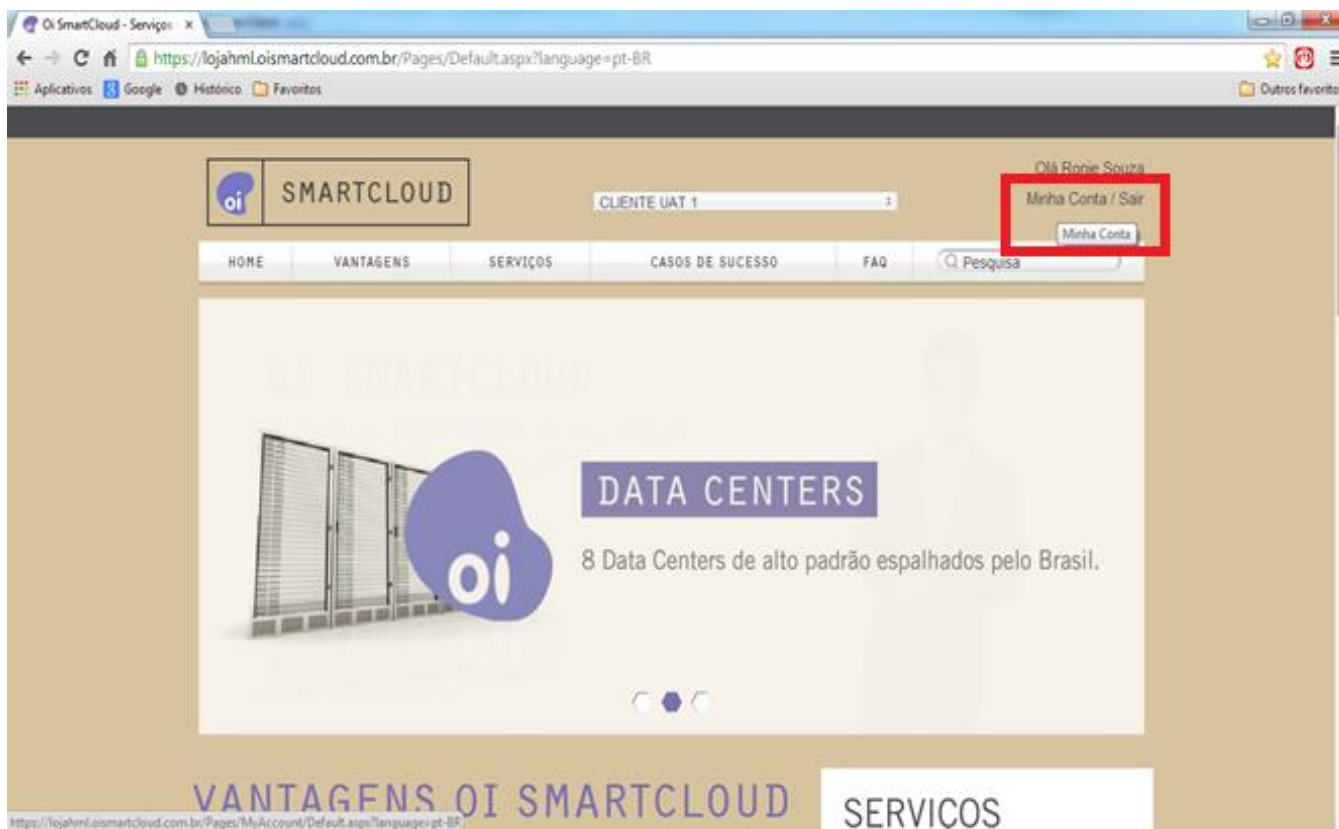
Oi SmartCloud - Serviços ×

https://lojahml.oismartcloud.com.br/Pages/Default.aspx?language=pt-BR

Aplicativos Google Histórico Favoritos

Outros favoritos

oi SMARTCLOUD

CLIENTE UAT 1

Olá Ronie Souza
Minha Conta / Sair
Minha Conta

HOME VANTAGENS SERVIÇOS CASOS DE SUCESSO FAQ Pesquisa

OI SMARTCLOUD

oi

DATA CENTERS

8 Data Centers de alto padrão espalhados pelo Brasil.

VANTAGENS OI SMARTCLOUD

SERVIÇOS

https://lojahml.oismartcloud.com.br/Pages/MyAccount/Default.aspx?language=pt-BR